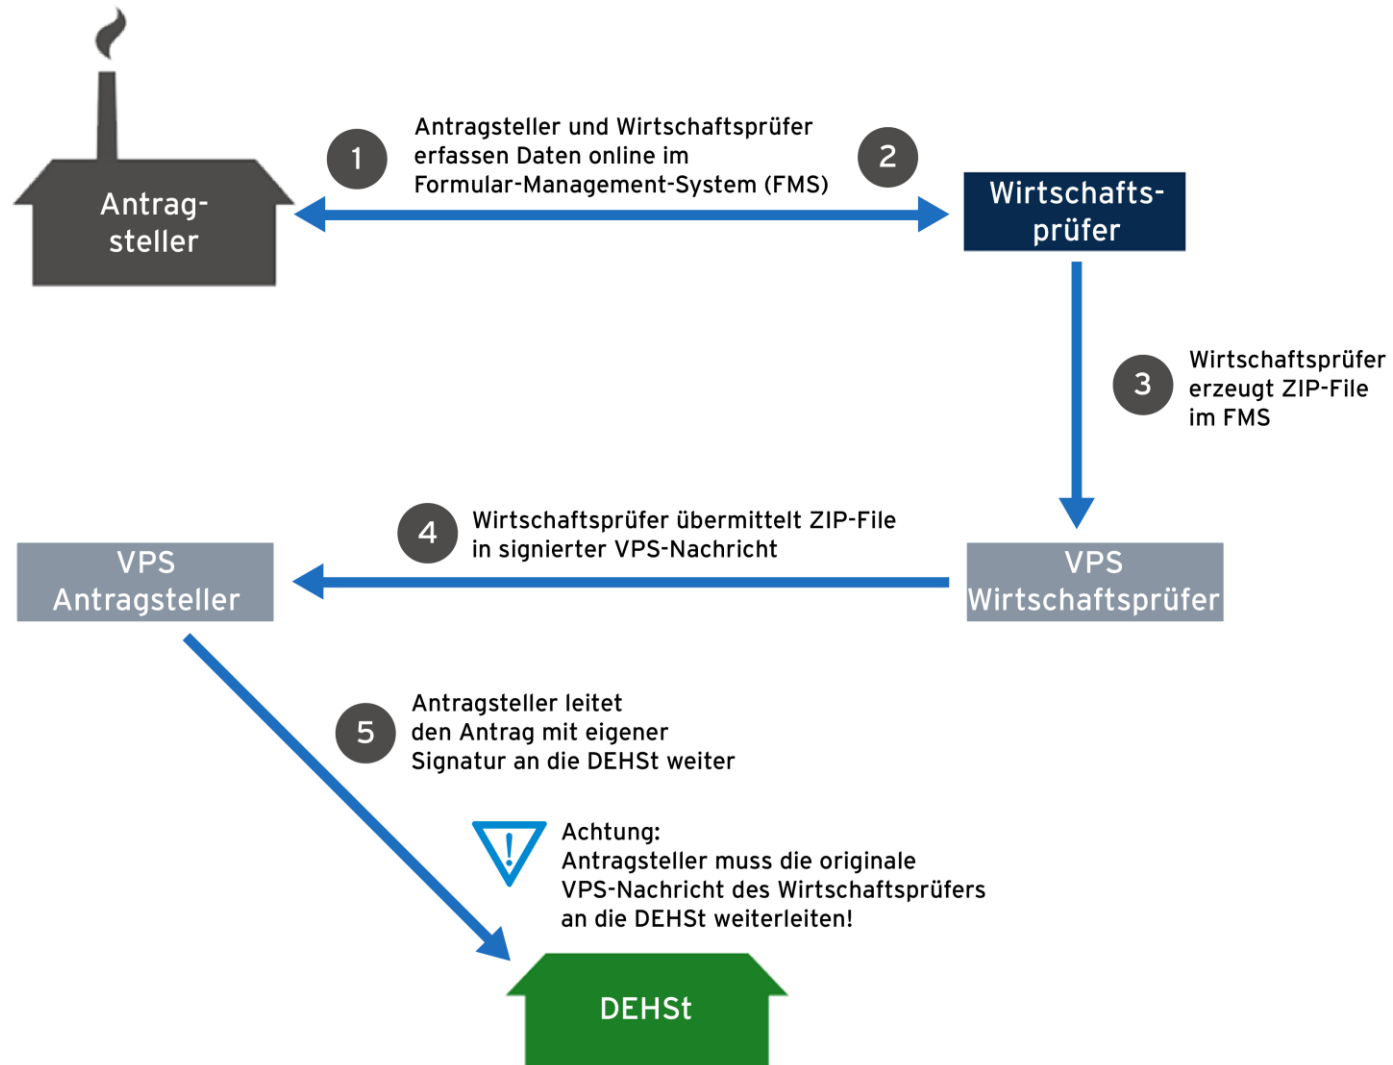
Antrag-
steller

1

Antragsteller und Wirtschaftsprüfer erfassen Daten online im Formular-Management-System (FMS)

2

Wirtschafts-
prüfer

3

Wirtschaftsprüfer erzeugt ZIP-File im FMS

4

Wirtschaftsprüfer übermittelt ZIP-File in signierter VPS-Nachricht

VPS
Antragsteller

VPS
Wirtschaftsprüfer

5

Antragsteller leitet den Antrag mit eigener Signatur an die DEHSt weiter

Achtung:
Antragsteller muss die originale VPS-Nachricht des Wirtschaftsprüfers an die DEHSt weiterleiten!

DEHSt